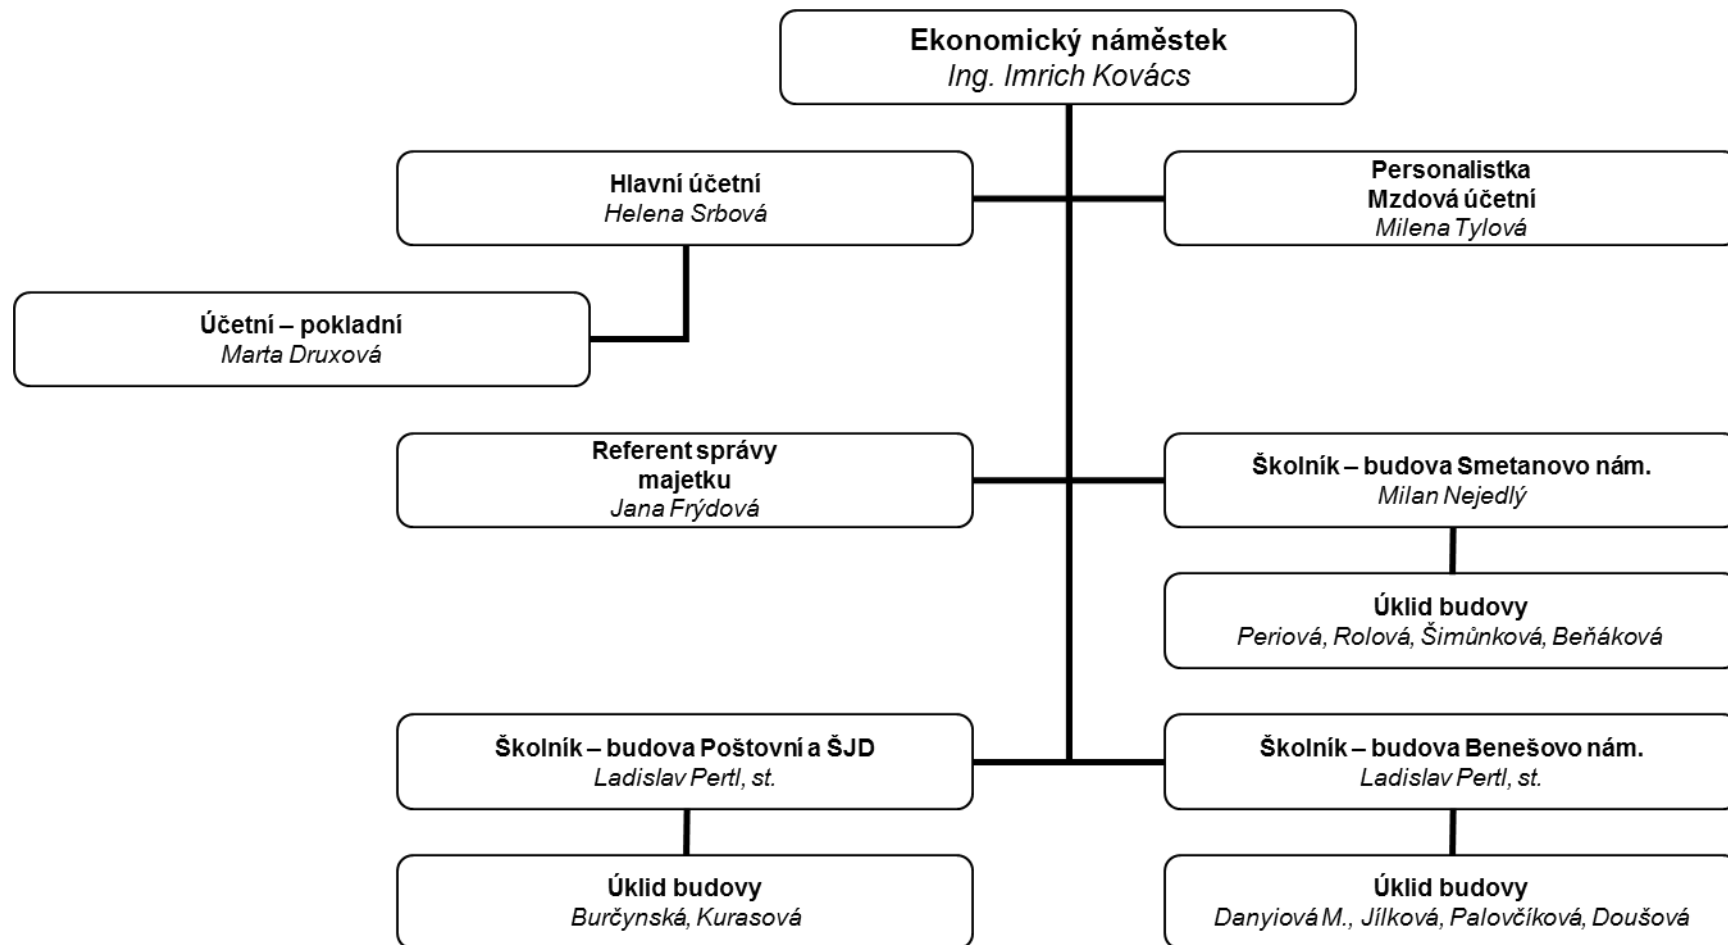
Ekonomický náměstek
Ing. Imrich Kovács

Hlavní účetní
Helena Srbová

Personalistka
Mzdová účetní
Milena Tylová

Účetní – pokladní
Marta Druxová

Referent správy majetku
Jana Frýdová

Školník – budova Smetanovo nám.
Milan Nejedlý

Úklid budovy
Periová, Rolová, Šimůnková, Beňáková

Školník – budova Poštovní a ŠJD
Ladislav Pertl, st.

Školník – budova Benešovo nám.
Ladislav Pertl, st.

Úklid budovy
Burčynská, Kurasová

Úklid budovy
Danyiová M., Jílková, Palovčíková, Doušová